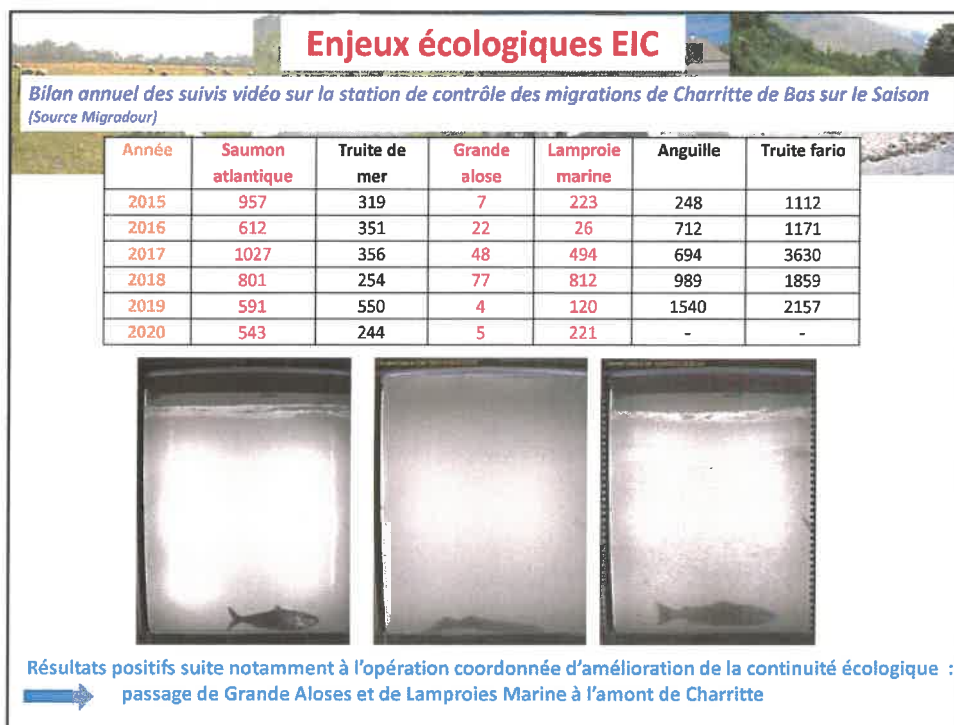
Enjeux écologiques EIC

Bilan annuel des suivis vidéo sur la station de contrôle des migrations de Charritte de Bas sur le Saison
(Source Migradour)

| Année | Saumon atlantique | Truite de mer | Grande alose | Lamproie marine | Anguille | Truite fario |
|---|---|---|---|---|---|---|
| 2015 | 957 | 319 | 7 | 223 | 248 | 1112 |
| 2016 | 612 | 351 | 22 | 26 | 712 | 1171 |
| 2017 | 1027 | 356 | 48 | 494 | 694 | 3630 |
| 2018 | 801 | 254 | 77 | 812 | 989 | 1859 |
| 2019 | 591 | 550 | 4 | 120 | 1540 | 2157 |
| 2020 | 543 | 244 | 5 | 221 | - | - |

Résultats positifs suite notamment à l'opération coordonnée d'amélioration de la continuité écologique : passage de Grande Aloses et de Lamproies Marine à l'amont de Charritte